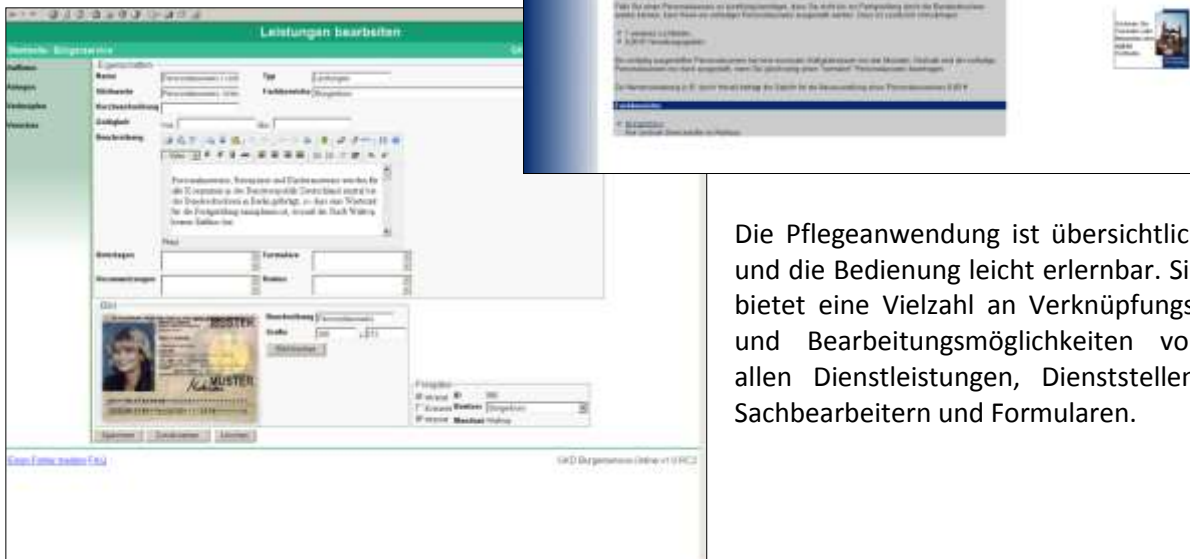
Leistungen bearbeiten

Name
Typ
Stichworte
Fachbereiche
Kurzbeschreibung
Gültigkeit
Beschreibung

Personalausweise, Reisepässe und Kinderausweise werden für alle Einwohner in der Bundesrepublik Deutschland zentral von der Bundesdruckerei in Berlin gefertigt, so dass eine Wartezeit für die Fertigstellung einzuplanen ist, obwohl die Stadt Walsrode ihrem Antrag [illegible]

Beiträge
Formulare
Verantwortungen
Bilder

Bild
Beschreibung
Größe

MUSTER

Übernehmen
Zurücksetzen
Löschen

SKD Bürgerservice Online

Die Pflegeanwendung ist übersichtlic und die Bedienung leicht erlernbar. Si bietet eine Vielzahl an Verknüpfungs und Bearbeitungsmöglichkeiten vo allen Dienstleistungen, Dienststeller Sachbearbeitern und Formularen.